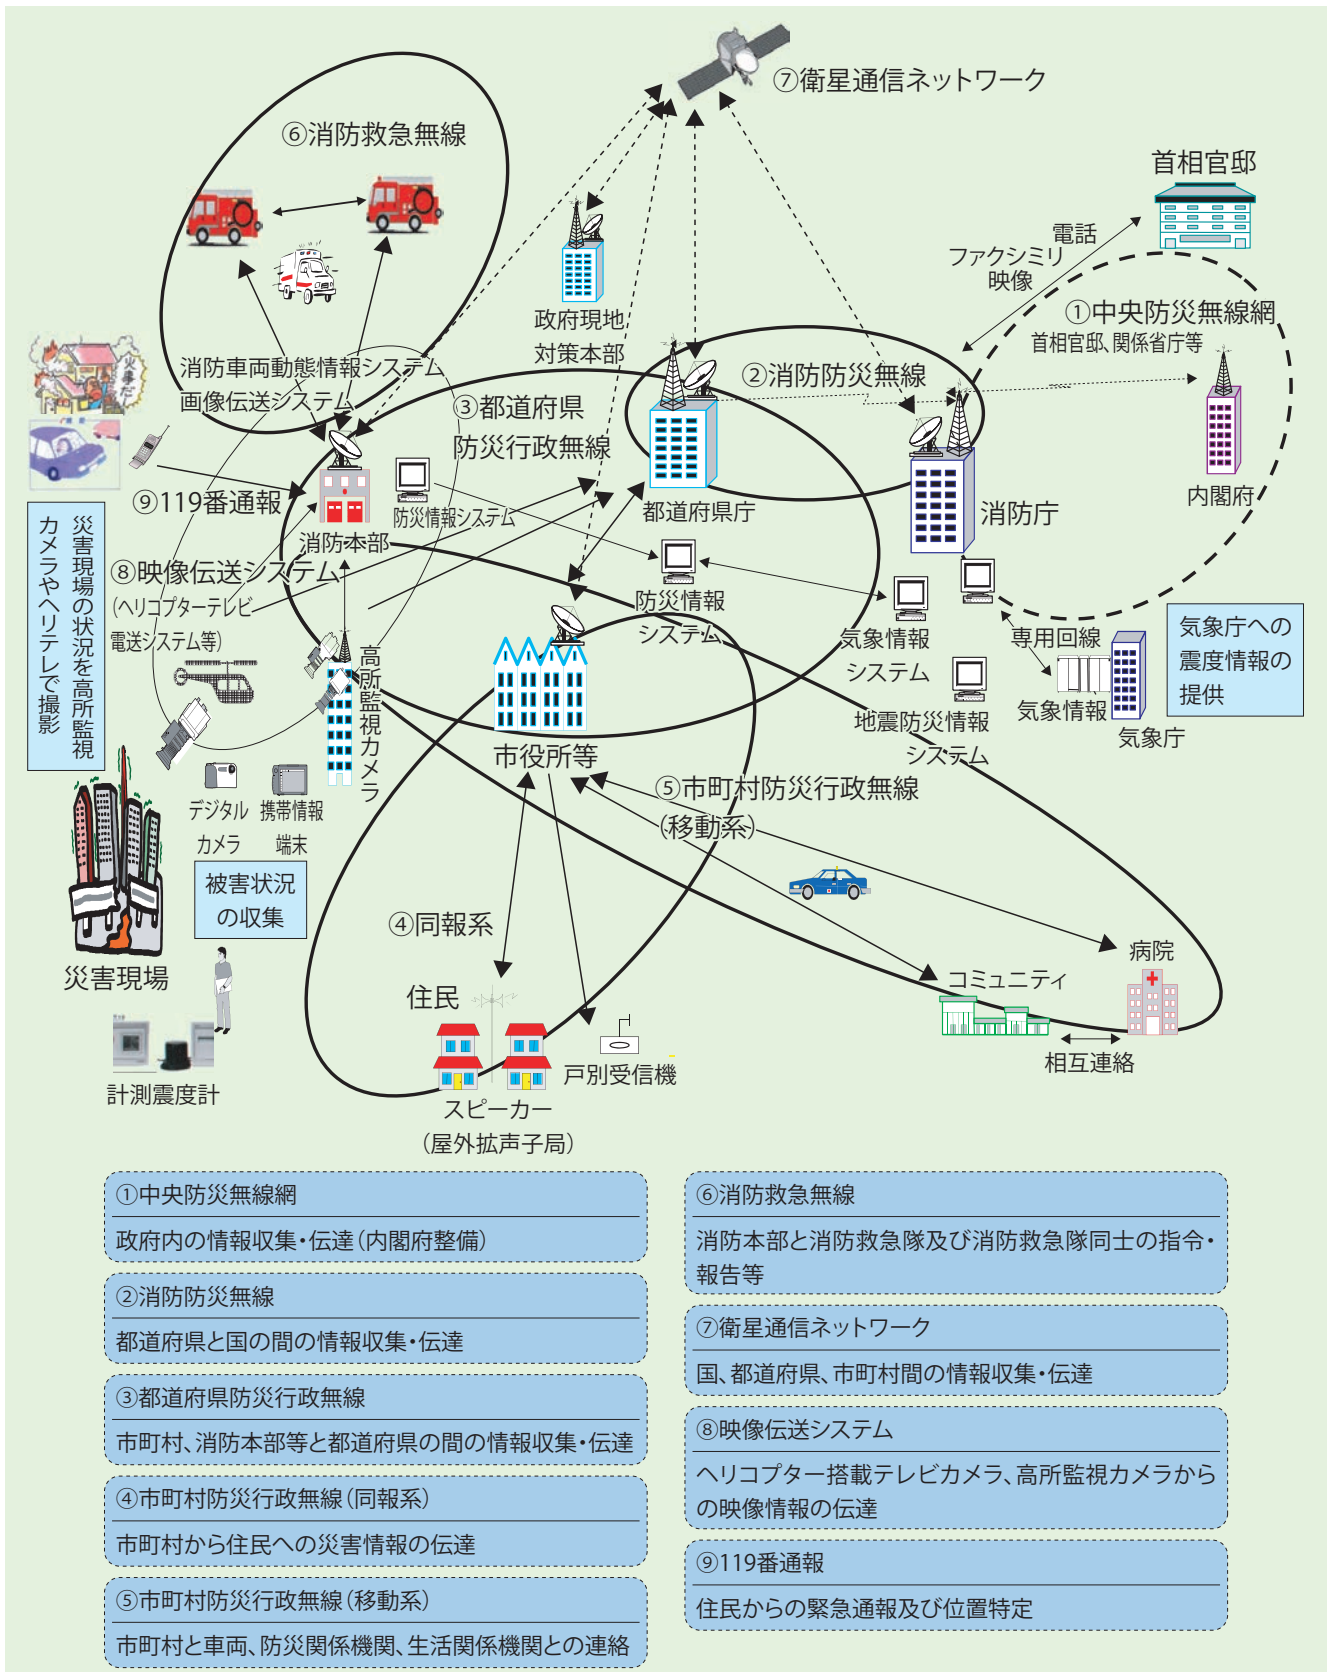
⑦衛星通信ネットワーク

⑥消防救急無線

首相官邸

電話
ファクシミリ
映像

①中央防災無線網
首相官邸、関係省庁等

政府現地
対策本部

②消防防災無線

消防車両動態情報システム
画像伝送システム

③都道府県
防災行政無線

内閣府

⑨119番通報

防災情報システム

都道府県庁

消防庁

災害現場の状況を高所監視カメラやヘリテレで撮影

消防本部

⑧映像伝送システム
(ヘリコプターテレビ電送システム等)

防災情報
システム

気象情報
システム

専用回線

気象庁への
震度情報の
提供

高所監視カメラ

気象情報

気象庁

市役所等

地震防災情報
システム

デジタル
カメラ

携帯情報
端末

⑤市町村防災行政無線
(移動系)

被害状況
の収集

④同報系

病院

災害現場

コミュニティ

住民

相互連絡

戸別受信機

計測震度計

スピーカー
(屋外拡声子局)

①中央防災無線網
政府内の情報収集・伝達(内閣府整備)

②消防防災無線
都道府県と国の間の情報収集・伝達

③都道府県防災行政無線
市町村、消防本部等と都道府県の間の情報収集・伝達

④市町村防災行政無線(同報系)
市町村から住民への災害情報の伝達

⑤市町村防災行政無線(移動系)
市町村と車両、防災関係機関、生活関係機関との連絡

⑥消防救急無線
消防本部と消防救急隊及び消防救急隊同士の指令・報告等

⑦衛星通信ネットワーク
国、都道府県、市町村間の情報収集・伝達

⑧映像伝送システム
ヘリコプター搭載テレビカメラ、高所監視カメラからの映像情報の伝達

⑨119番通報
住民からの緊急通報及び位置特定